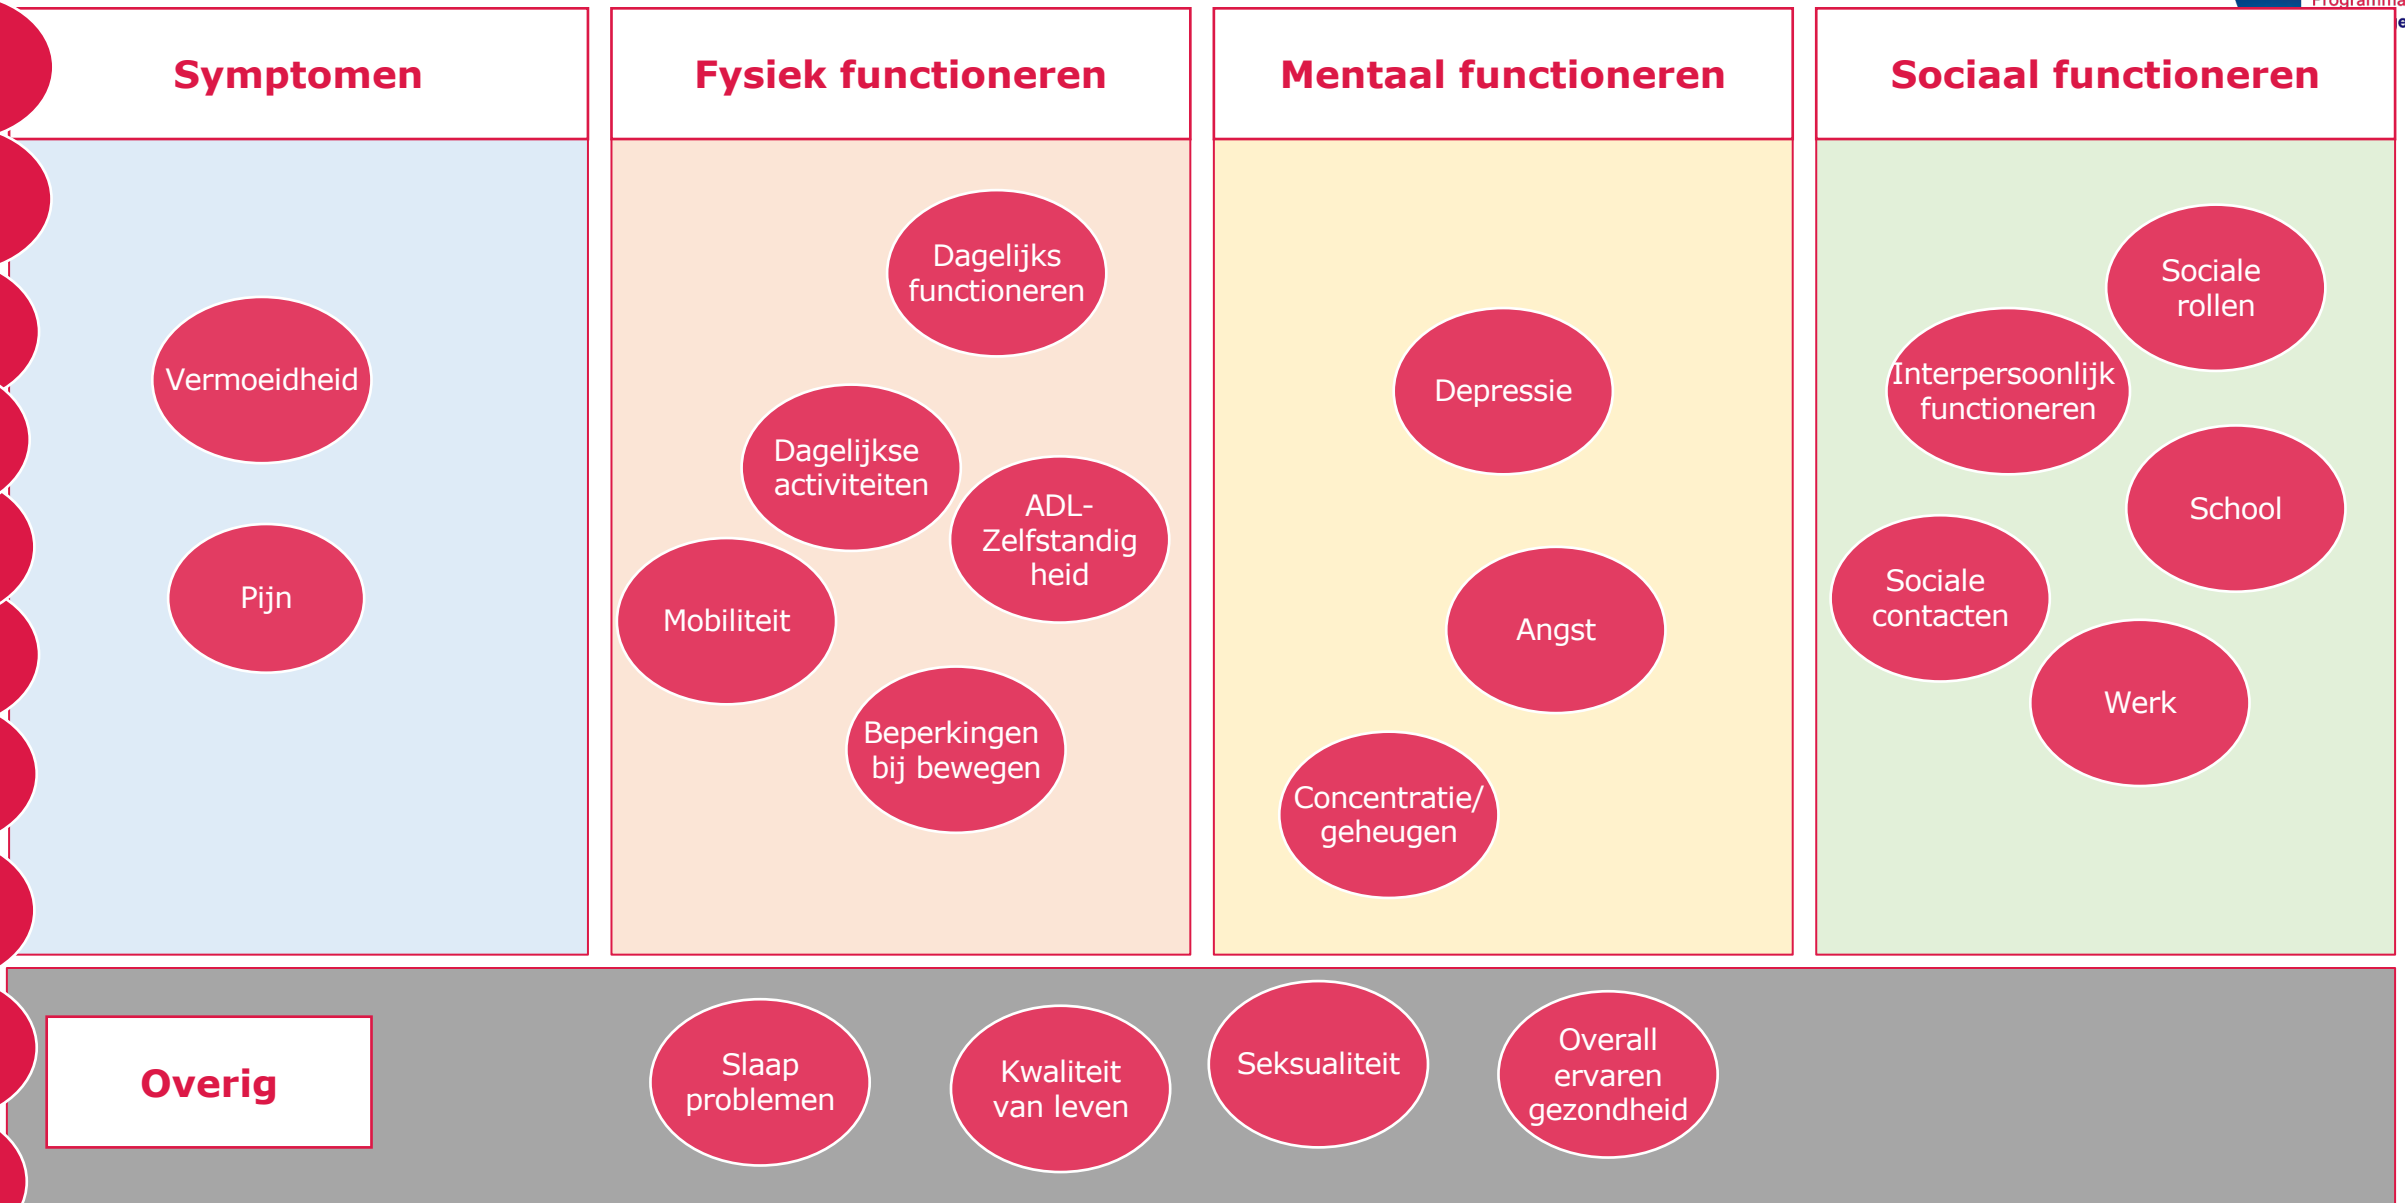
Symptomen

Vermoeidheid

Pijn

Fysiek functioneren

Dagelijks functioneren

Dagelijkse activiteiten

ADL-Zelfstandig heid

Mobiliteit

Beperkingen bij bewegen

Mentaal functioneren

Depressie

Angst

Concentratie/ geheugen

Sociaal functioneren

Sociale rollen

Interpersoonlijk functioneren

School

Sociale contacten

Werk

Overig

Slaap problemen

Kwaliteit van leven

Seksualiteit

Overall ervaren gezondheid